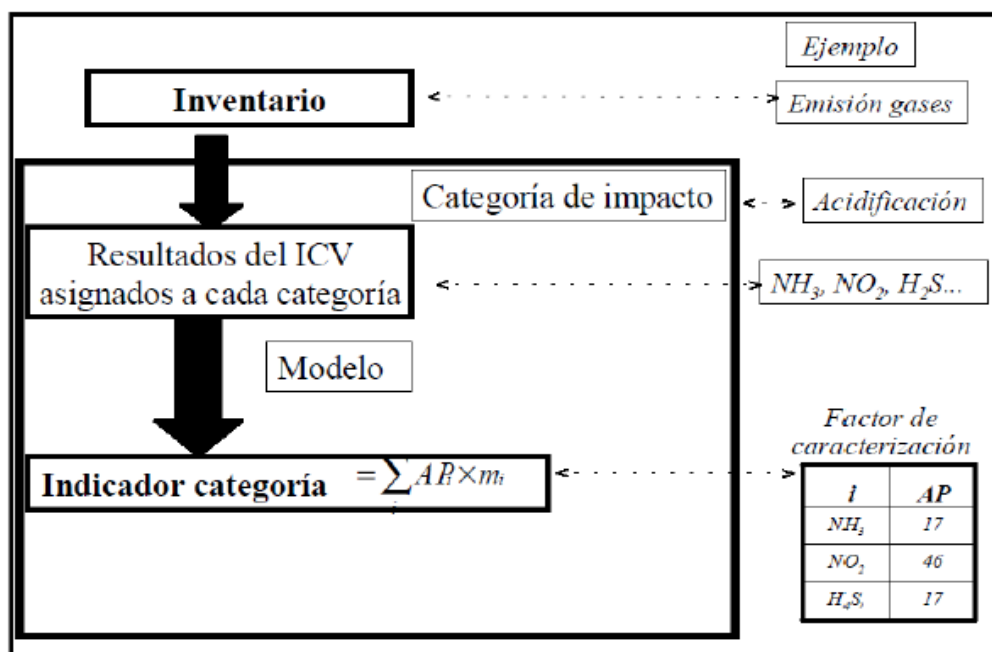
Ejemplo

Inventario

Emisión gases

Categoría de impacto

Acidificación

Resultados del ICV asignados a cada categoría

$NH_3$, $NO_2$, $H_2S$...

Modelo

Factor de caracterización

Indicador categoría $= \sum_i AP_i \times m_i$

| $i$ | $AP$ |
|---|---|
| $NH_3$ | 17 |
| $NO_2$ | 46 |
| $H_4S$, | 17 |